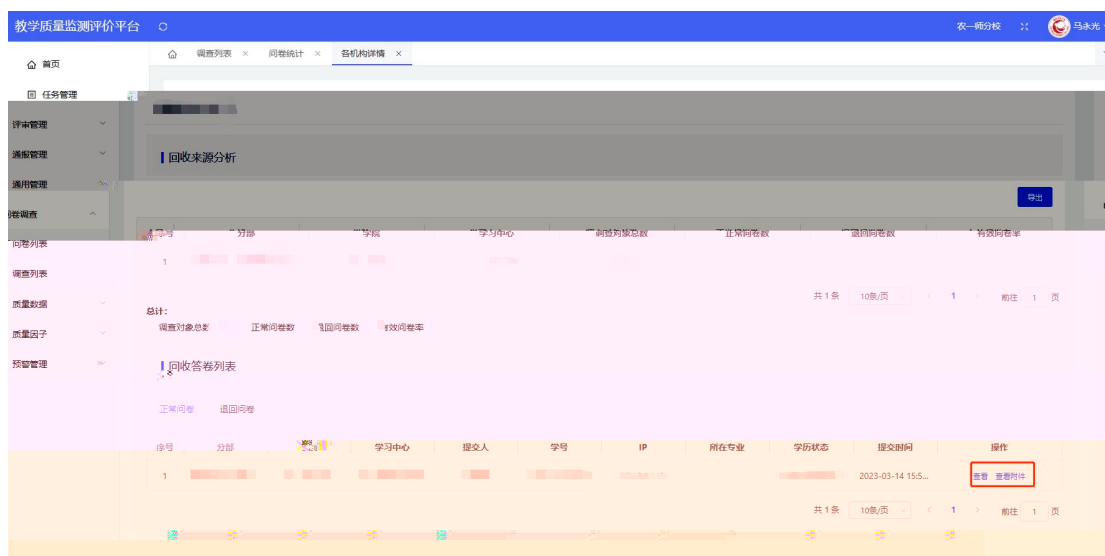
教学质量监测评价平台

农一师分校 马永光

首页
任务管理
评审管理
通报管理
通用管理
问卷调查
问卷列表
调查列表
质量数据
质量因子
预警管理

调查列表 × 问卷统计 × 各机构详情 ×

回收来源分析

导出

| 序号 | 分部 | 学院 | 学习中心 | 调查对象总数 | 正常问卷数 | 退回问卷数 | 有效问卷率 |
|---|---|---|---|---|---|---|---|
| 1 | | | | | | | |

共 1 条 10条/页 1 前往 1 页

总计:
调查对象总数 正常问卷数 退回问卷数 有效问卷率

回收答卷列表

正常问卷 退回问卷

| 序号 | 分部 | 学院 | 学习中心 | 提交人 | 学号 | IP | 所在专业 | 学历状态 | 提交时间 | 操作 |
|---|---|---|---|---|---|---|---|---|---|---|
| 1 | | | | | | | | | 2023-03-14 15:5... | 查看 查看附件 |

共 1 条 10条/页 1 前往 1 页